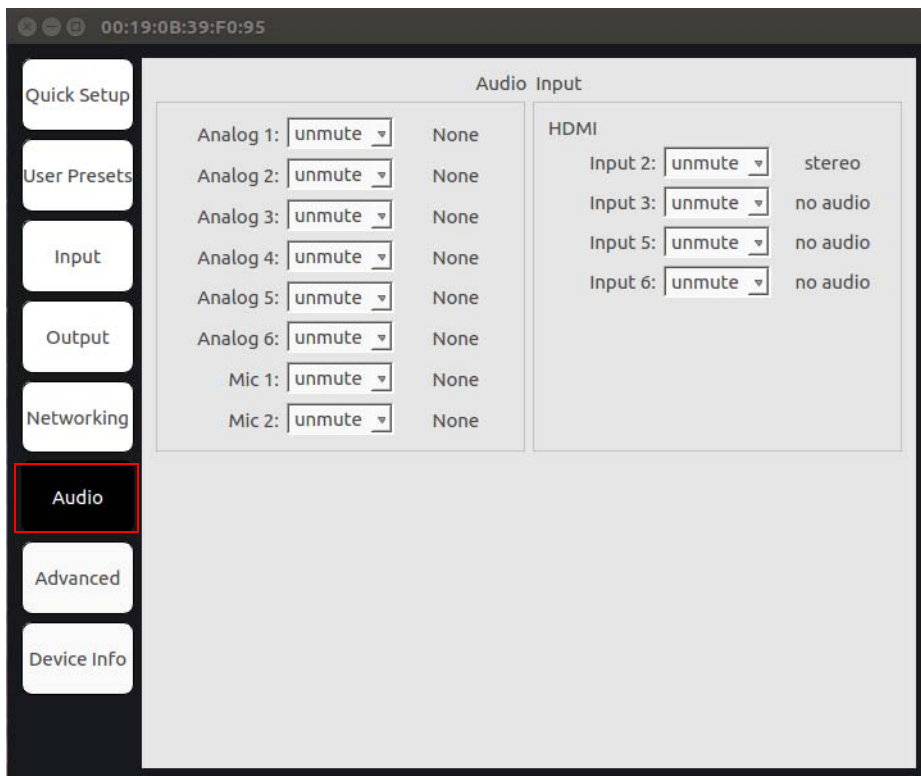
00:19:0B:39:F0:95

Quick Setup
User Presets
Input
Output
Networking
Audio
Advanced
Device Info

Audio Input

Analog 1: unmute None
Analog 2: unmute None
Analog 3: unmute None
Analog 4: unmute None
Analog 5: unmute None
Analog 6: unmute None
Mic 1: unmute None
Mic 2: unmute None

HDMI
Input 2: unmute stereo
Input 3: unmute no audio
Input 5: unmute no audio
Input 6: unmute no audio